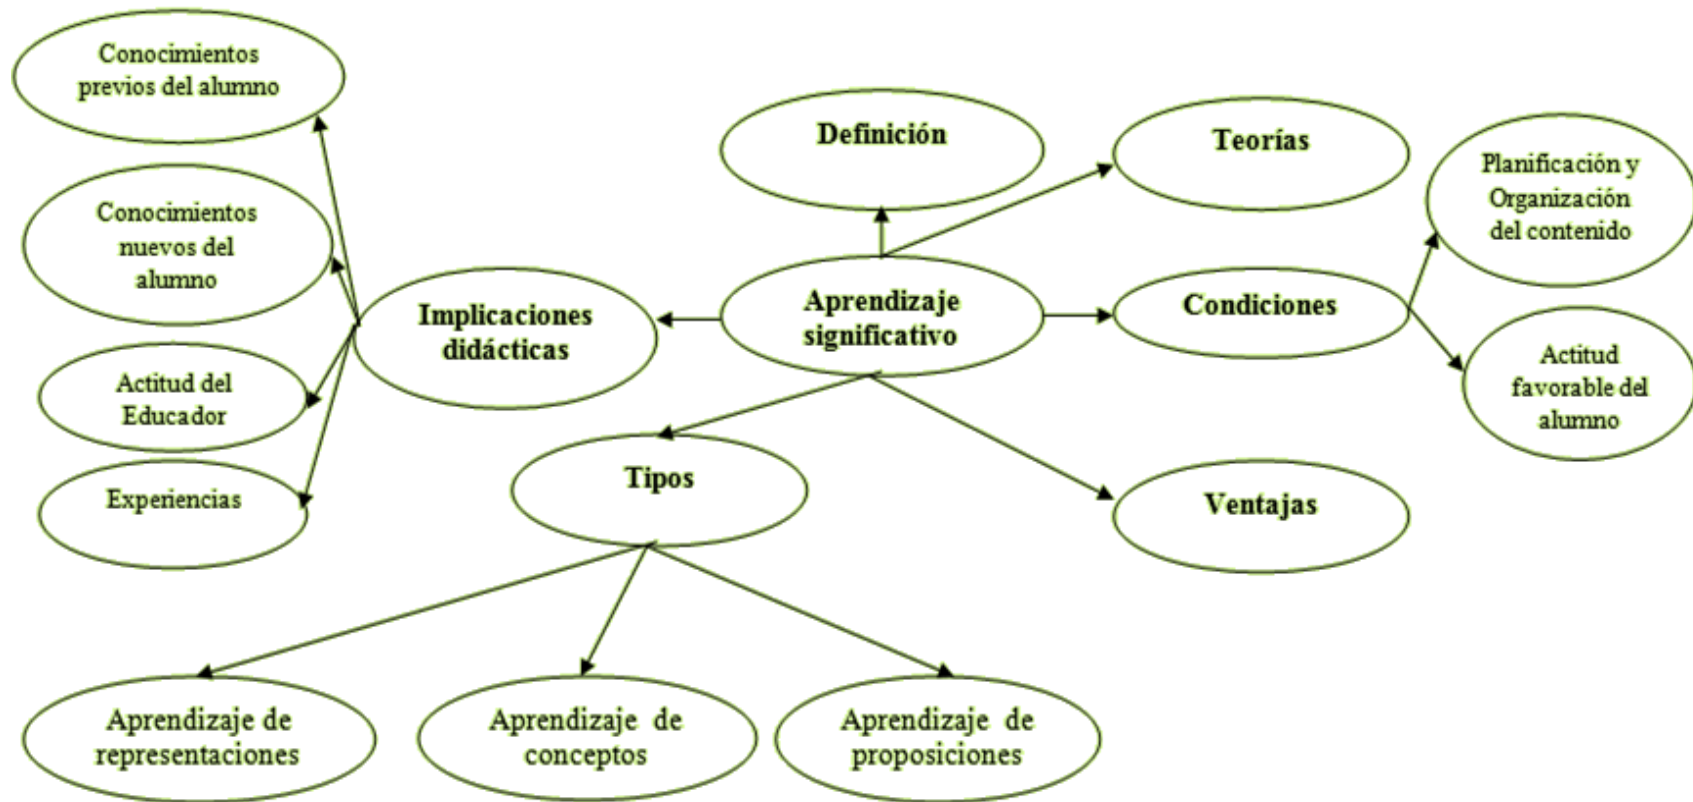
Conocimientos previos del alumno

Definición

Teorías

Planificación y Organización del contenido

Conocimientos nuevos del alumno

Implicaciones didácticas

Aprendizaje significativo

Condiciones

Actitud del Educador

Actitud favorable del alumno

Tipos

Experiencias

Ventajas

Aprendizaje de representaciones

Aprendizaje de conceptos

Aprendizaje de proposiciones